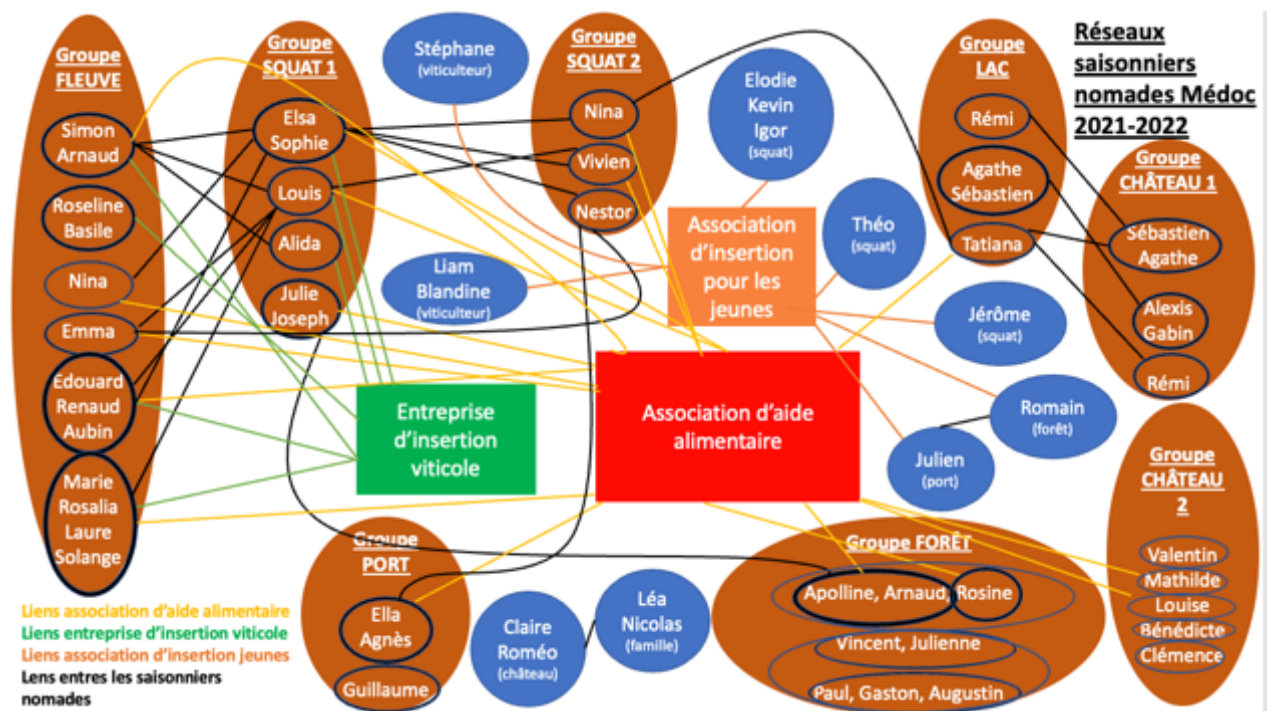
Réseaux saisonniers nomades Médoc 2021-2022

Groupe FLEUVE
Simon Arnaud
Roseline Basile
Nina
Emma
Edouard Renaud Aubin
Marie Rosalia Laure Solange

Groupe SQUAT 1
Elsa Sophie
Louis
Alida
Julie Joseph

Stéphane (viticulteur)

Groupe SQUAT 2
Nina
Vivien
Nestor

Elodie Kevin Igor (squat)

Groupe LAC
Rémi
Agathe Sébastien
Tatiana

Groupe CHÂTEAU 1
Sébastien Agathe
Alexis Gabin
Rémi

Théo (squat)

Association d'insertion pour les jeunes

Liam Blandine (viticulteur)

Jérôme (squat)

Romain (forêt)

Julien (port)

Entreprise d'insertion viticole

Association d'aide alimentaire

Groupe CHÂTEAU 2
Valentin
Mathilde
Louise
Bénédicte
Clémence

Groupe FORÊT
Apolline, Arnaud, Rosine
Vincent, Julienne
Paul, Gaston, Augustin

Groupe PORT
Ella Agnès
Guillaume

Claire Roméo (château)

Léa Nicolas (famille)

Liens association d'aide alimentaire
Liens entreprise d'insertion viticole
Liens association d'insertion jeunes
Lens entres les saisonniers nomades